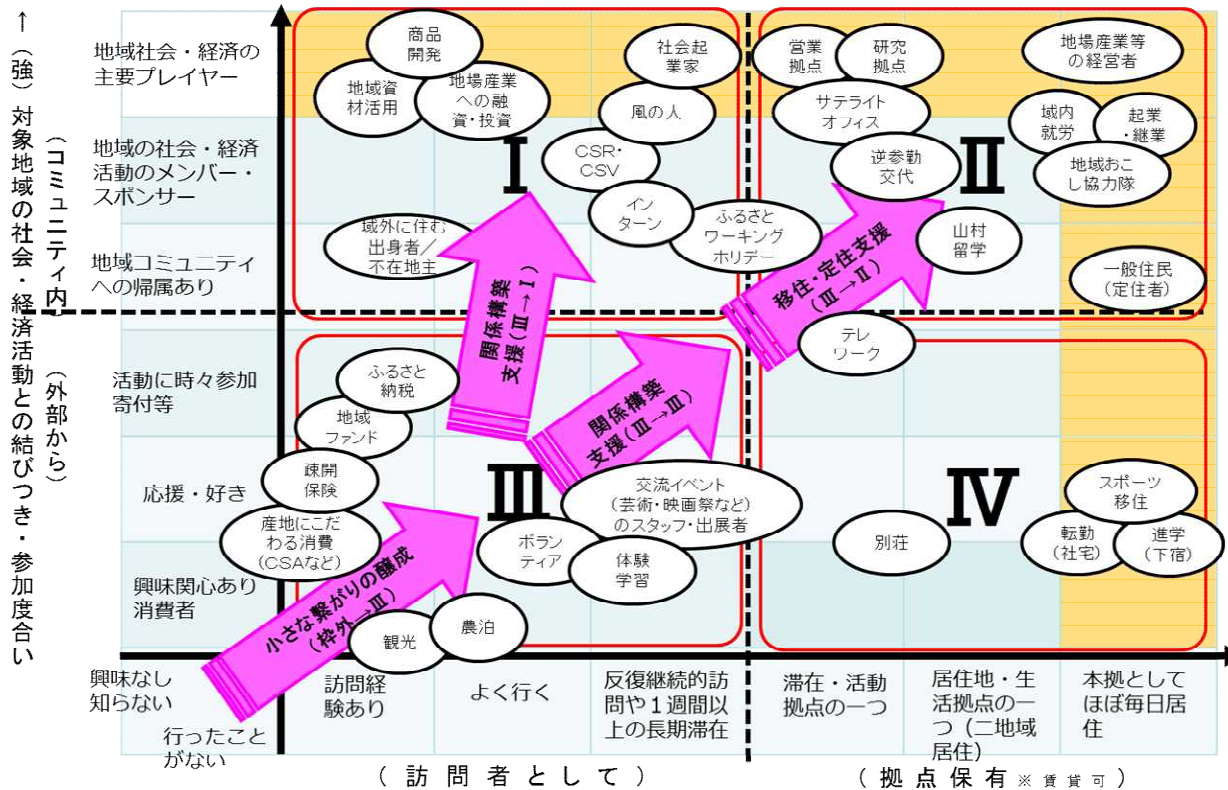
↑（強）対象地域の社会・経済活動との結びつき・参加度合い

（コミュニティ内）

（外部から）

地域社会・経済の主要プレイヤー

地域の社会・経済活動のメンバー・スポンサー

地域コミュニティへの帰属あり

活動に時々参加寄付等

応援・好き

興味関心あり消費者

興味なし知らない

行ったことがない

訪問経験あり

よく行く

反復継続的訪問や１週間以上の長期滞在

滞在・活動拠点の一つ

居住地・生活拠点の一つ（二地域居住）

本拠としてほぼ毎日居住

（訪問者として）

（拠点保有※賃貸可）

Ⅰ

Ⅱ

Ⅲ

Ⅳ

商品開発

地域資材活用

地場産業への融資・投資

社会起業家

風の人

CSR・CSV

インターン

ふるさとワーキングホリデー

域外に住む出身者／不在地主

営業拠点

研究拠点

サテライトオフィス

逆参勤交代

山村留学

地場産業等の経営者

域内就労

起業・継業

地域おこし協力隊

一般住民（定住者）

テレワーク

ふるさと納税

地域ファンド

疎開保険

産地にこだわる消費（CSAなど）

ボランティア

体験学習

交流イベント（芸術・映画祭など）のスタッフ・出展者

観光

農泊

別荘

スポーツ移住

転勤（社宅）

進学（下宿）

関係構築支援（Ⅲ→Ⅰ）

関係構築支援（Ⅲ→Ⅲ）

移住・定住支援（Ⅲ→Ⅱ）

小さな繋がりの醸成（枠外→Ⅲ）